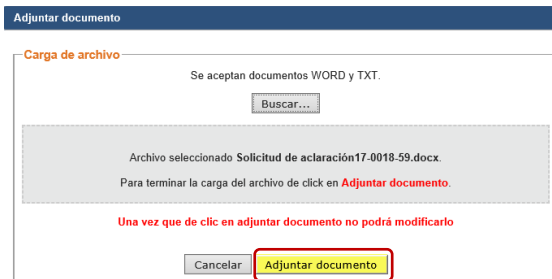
Adjuntar documento

Carga de archivo

Se aceptan documentos WORD y TXT.

Buscar...

Archivo seleccionado Solicitud de aclaración17-0018-59.docx.

Para terminar la carga del archivo de click en Adjuntar documento.

Una vez que de clic en adjuntar documento no podrá modificarlo

Cancelar Adjuntar documento